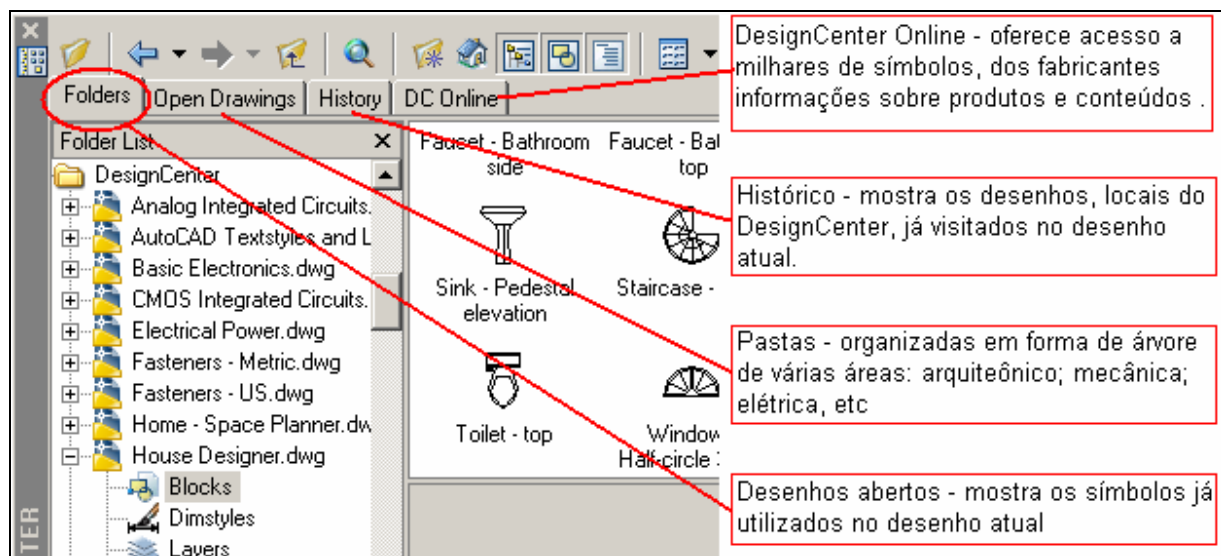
Folders | Open Drawings | History | DC Online

Folder List

DesignCenter
Analog Integrated Circuits.
AutoCAD Textstyles and L
Basic Electronics.dwg
CMOS Integrated Circuits.
Electrical Power.dwg
Fasteners - Metric.dwg
Fasteners - US.dwg
Home - Space Planner.dw
House Designer.dwg
Blocks
Dimstyles
Layers

Faucet - Bathroom side
Faucet - Ba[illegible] top
Sink - Pedestal elevation
Staircase - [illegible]
Toilet - top
Window Half-circle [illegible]

ER

DesignCenter Online - oferece acesso a milhares de símbolos, dos fabricantes informações sobre produtos e conteúdos .

Histórico - mostra os desenhos, locais do DesignCenter, já visitados no desenho atual.

Pastas - organizadas em forma de árvore de várias áreas: arquiteônico; mecânica; elétrica, etc

Desenhos abertos - mostra os símbolos já utilizados no desenho atual